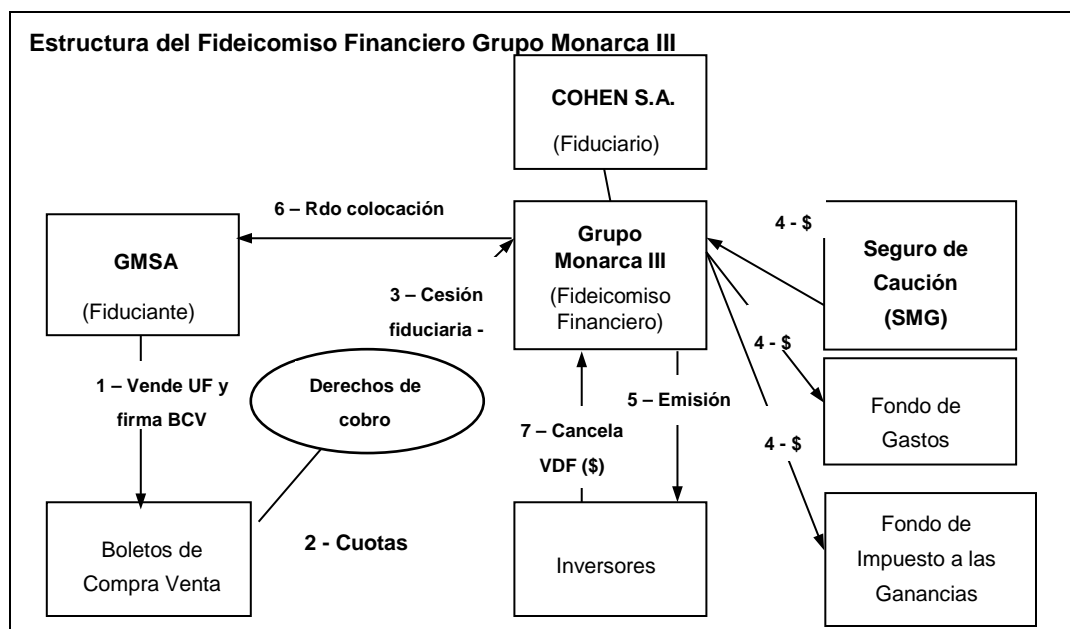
Estructura del Fideicomiso Financiero Grupo Monarca III

COHEN S.A.
(Fiduciario)

6 – Rdo colocación

GMSA
(Fiduciante)

Grupo Monarca III
(Fideicomiso Financiero)

4 - $

Seguro de Caución (SMG)

3 – Cesión fiduciaria -

4 - $

Fondo de Gastos

1 – Vende UF y firma BCV

Derechos de cobro

5 – Emisión

7 – Cancela VDF ($)

4 - $

Fondo de Impuesto a las Ganancias

Boletos de Compra Venta

2 - Cuotas

Inversores